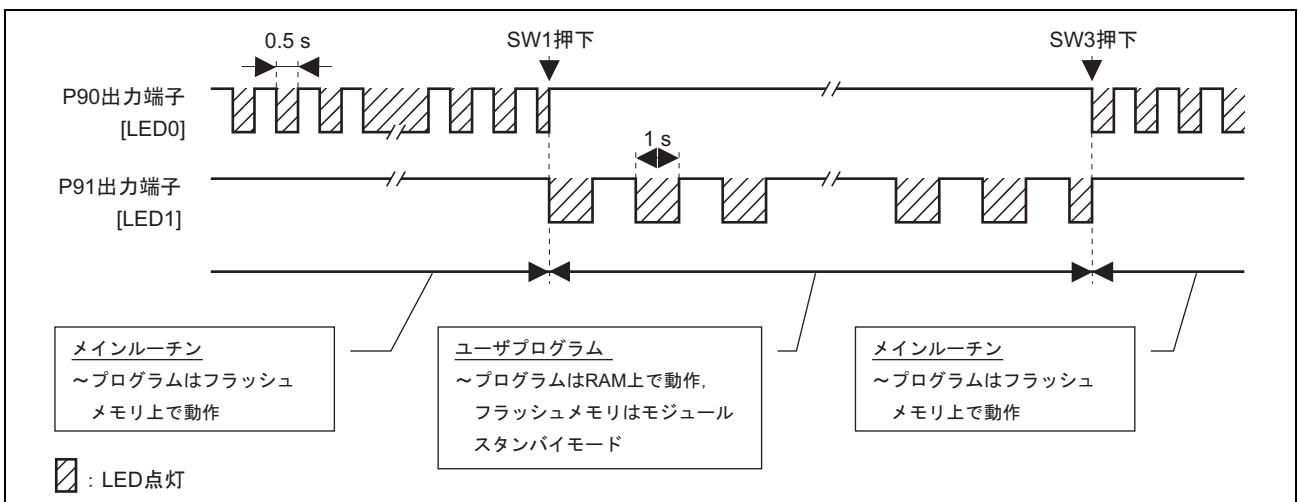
0.5 s

SW1押下

SW3押下

P90出力端子
[LED0]

1 s

P91出力端子
[LED1]

メインルーチン
～プログラムはフラッシュメモリ上で動作

ユーザプログラム
～プログラムはRAM上で動作，フラッシュメモリはモジュールスタンバイモード

メインルーチン
～プログラムはフラッシュメモリ上で動作

：LED点灯